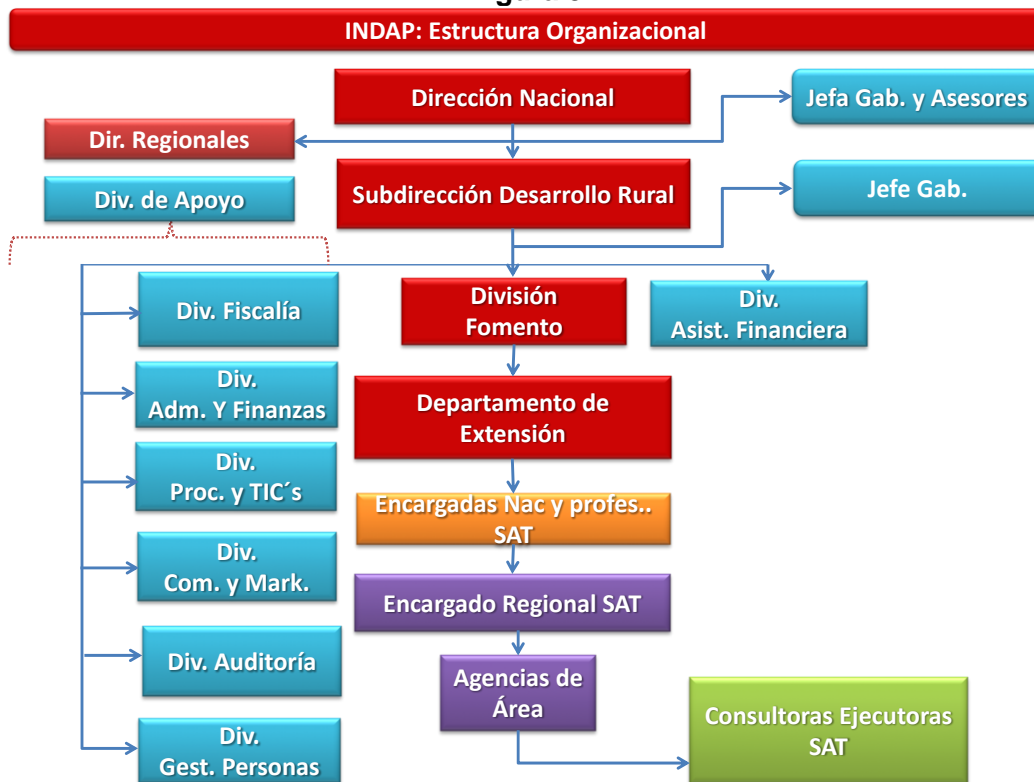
INDAP: Estructura Organizacional

Dirección Nacional

Jefa Gab. y Asesores

Dir. Regionales

Subdirección Desarrollo Rural

Jefe Gab.

Div. de Apoyo

Div. Fiscalía

División Fomento

Div. Asist. Financiera

Div. Adm. Y Finanzas

Departamento de Extensión

Div. Proc. y TIC´s

Encargadas Nac y profes.. SAT

Div. Com. y Mark.

Encargado Regional SAT

Div. Auditoría

Agencias de Área

Consultoras Ejecutoras SAT

Div. Gest. Personas